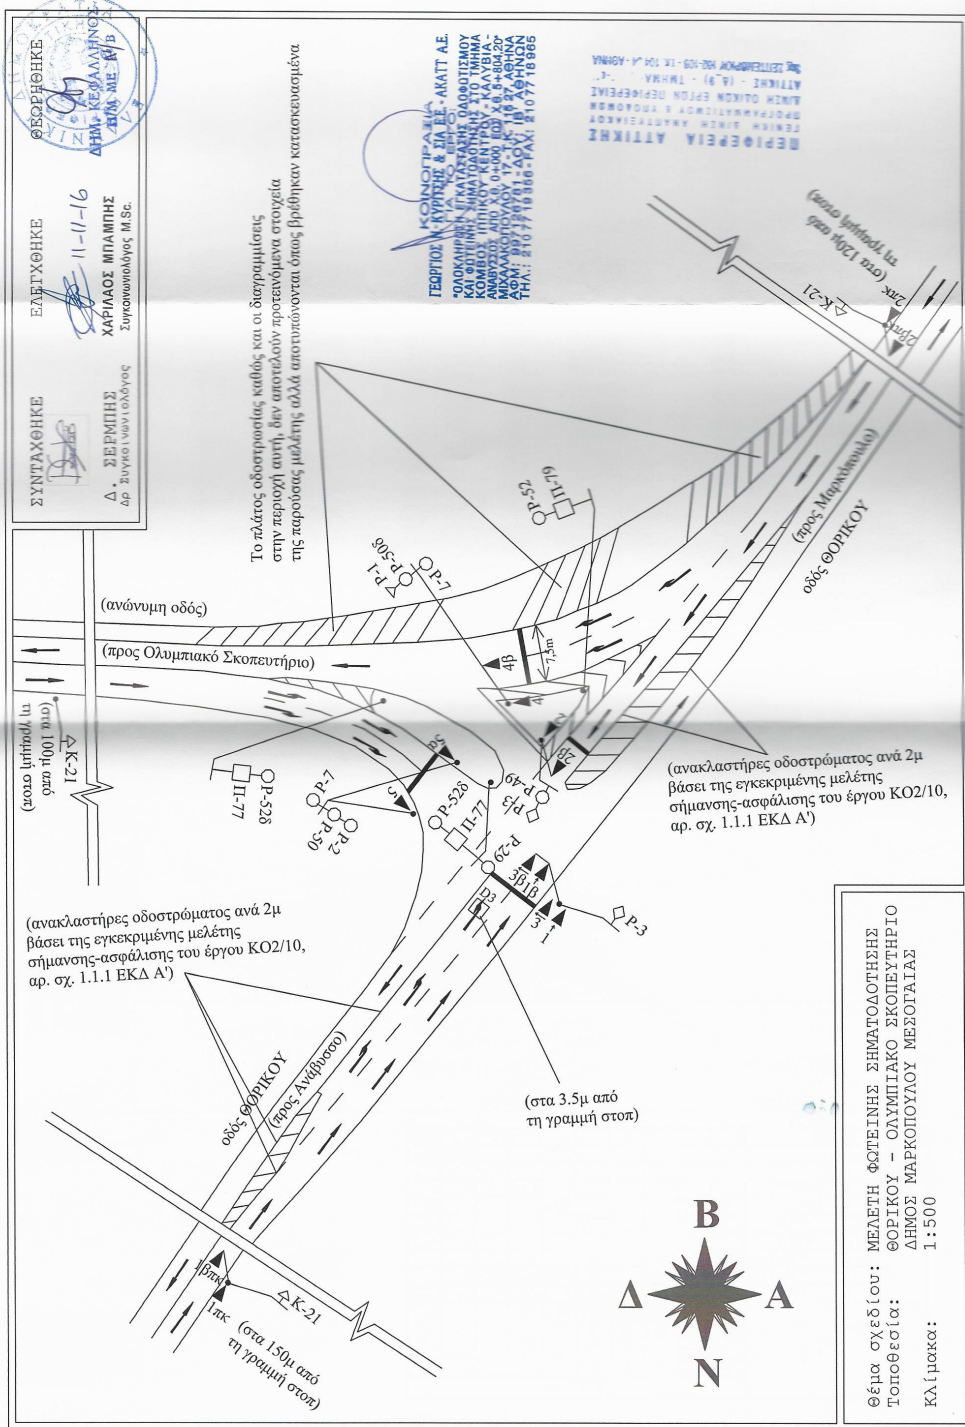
ΣΥΝΤΑΧΘΗΚΕ

Δ. ΣΕΡΜΠΗΣ
Δρ Συγκοινωνιολόγος

ΕΛΕΓΧΘΗΚΕ

11-11-16

ΧΑΡΙΛΑΟΣ ΜΠΑΜΠΗΣ
Συγκοινωνιολόγος M.Sc.

ΘΕΩΡΗΘΗΚΕ

ΔΗΜ. ΚΕΦΑΛΛΗΝΟΣ
ΠΟΛ. ΜΗΧ. Α/Β

ΓΕΩΡΓΙΟΣ Μ. ΚΥΡΙΤΣΗΣ & ΣΙΑ ΕΕ - ΑΚΑΤΤ Α.Ε.
"ΟΛΟΚΛΗΡΩΣΗ ΕΓΚΑΤΑΣΤΑΣΗΣ ΦΩΤΙΣΜΟΥ ΚΑΙ ΦΩΤΕΙΝΗΣ ΣΗΜΑΤΟΔΟΤΗΣΗΣ ΣΤΟ ΤΜΗΜΑ ΚΟΜΒΟΣ ΙΠΠΙΚΟΥ ΚΕΝΤΡΟΥ - ΚΑΛΥΒΙΑ - ΑΝΑΒΥΣΣΟ ΑΠΟ Χ.Θ. 0+000 ΕΩΣ Χ.Θ. 8+804.20"
ΚΟΙΝΟΠΡΑΞΙΑ
ΑΦΜ: 997711858 - ΔΟΥ: ΦΑΕ ΑΘΗΝΩΝ
ΤΗΛ.: 2107718596 - ΦΑΞ: 2107718965

ΠΕΡΙΦΕΡΕΙΑ ΑΤΤΙΚΗΣ
ΓΕΝΙΚΗ ΔΙΕΥΘΥΝΣΗ ΑΝΑΠΤΥΞΙΑΚΟΥ ΠΡΟΓΡΑΜΜΑΤΙΣΜΟΥ, ΠΕΡΙΒΑΛΛΟΝΤΟΣ & ΥΠΟΔΟΜΩΝ
ΔΙΕΥΘΥΝΣΗ ΤΕΧΝΙΚΩΝ ΕΡΓΩΝ ΠΕΡΙΦΕΡΕΙΑΣ ΑΤΤΙΚΗΣ
ΤΜΗΜΑ (Α΄,Β΄) ΑΔΜΗ
Ταχ.Διεύθυνση: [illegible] - ΤΚ 104 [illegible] - ΑΘΗΝΑ

Το πλάτος οδοστρωσίας καθώς και οι διαγραμμίσεις στην περιοχή αυτή, δεν αποτελούν προτεινόμενα στοιχεία της παρούσας μελέτης αλλά αποτυπώνονται όπως βρέθηκαν κατασκευασμένα

(ανώνυμη οδός)
(προς Ολυμπιακό Σκοπευτήριο)
(στα 100μ από τη γραμμή στοπ)
Κ-21
(στα 120μ από τη γραμμή στοπ)
Κ-21
2πκ
2βπκ
(προς Μαρκόπουλο)
οδός ΘΟΡΙΚΟΥ
Ρ-52
Π-19
Ρ-50δ
Ρ-1
Ρ-7
4β
7,5m
4
2
2β
(ανακλαστήρες οδοστρώματος ανά 2μ βάσει της εγκεκριμένης μελέτης σήμανσης-ασφάλισης του έργου ΚΟ2/10, αρ. σχ. 1.1.1 ΕΚΔ Α')
Π-77
Ρ-52δ
Ρ-7
Ρ-50
Ρ-2
5β
5
Ρ-52δ
Π-77
Ρ-49
Ρ-3
Ρ-29
D3
3β
1β
3
1
Ρ-3
(ανακλαστήρες οδοστρώματος ανά 2μ βάσει της εγκεκριμένης μελέτης σήμανσης-ασφάλισης του έργου ΚΟ2/10, αρ. σχ. 1.1.1 ΕΚΔ Α')
οδός ΘΟΡΙΚΟΥ
(προς Ανάβυσσο)
(στα 3.5μ από τη γραμμή στοπ)
1βπκ
1πκ
Κ-21
(στα 150μ από τη γραμμή στοπ)

Β
Δ
Α
Ν

Θέμα σχεδίου: ΜΕΛΕΤΗ ΦΩΤΕΙΝΗΣ ΣΗΜΑΤΟΔΟΤΗΣΗΣ
Τοποθεσία: ΘΟΡΙΚΟΥ - ΟΛΥΜΠΙΑΚΟ ΣΚΟΠΕΥΤΗΡΙΟ
ΔΗΜΟΣ ΜΑΡΚΟΠΟΥΛΟΥ ΜΕΣΟΓΑΙΑΣ
Κλίμακα: 1:500